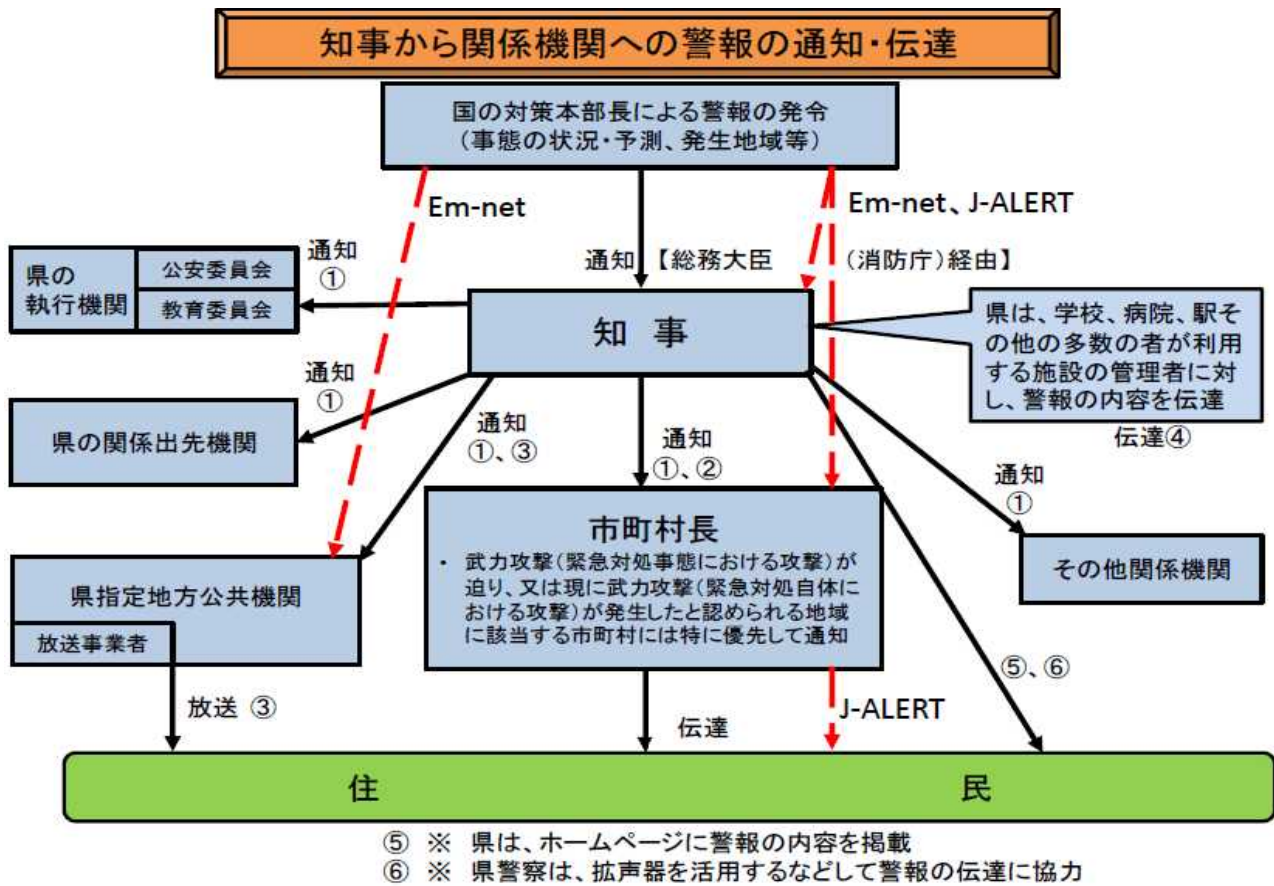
知事から関係機関への警報の通知・伝達

国の対策本部長による警報の発令
（事態の状況・予測、発生地域等）

Em-net

Em-net、J-ALERT

通知【総務大臣

（消防庁）経由】

通知
①

県の
執行機関

公安委員会

教育委員会

知　事

県は、学校、病院、駅その他の多数の者が利用する施設の管理者に対し、警報の内容を伝達

伝達④

通知
①

県の関係出先機関

通知
①、③

通知
①、②

通知
①

市町村長

・ 武力攻撃（緊急対処事態における攻撃）が迫り、又は現に武力攻撃（緊急対処自体における攻撃）が発生したと認められる地域に該当する市町村には特に優先して通知

その他関係機関

県指定地方公共機関

放送事業者

放送 ③

伝達

J-ALERT

⑤、⑥

住　　民

⑤ ※ 県は、ホームページに警報の内容を掲載
⑥ ※ 県警察は、拡声器を活用するなどして警報の伝達に協力